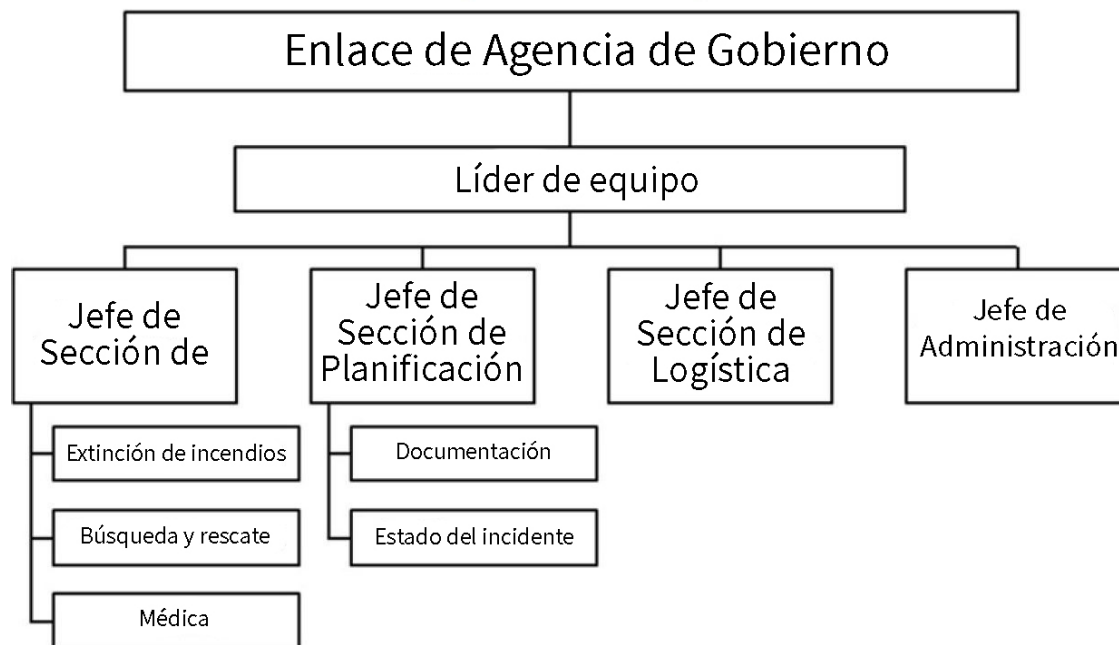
Enlace de Agencia de Gobierno

Líder de equipo

Jefe de Sección de

Extinción de incendios

Búsqueda y rescate

Médica

Jefe de Sección de Planificación

Documentación

Estado del incidente

Jefe de Sección de Logística

Jefe de Administración